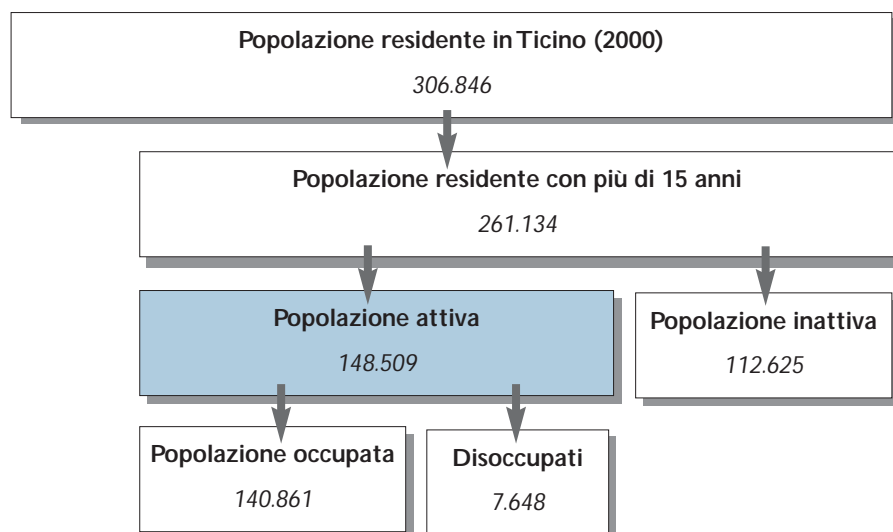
Popolazione residente in Ticino (2000)
306.846

Popolazione residente con più di 15 anni
261.134

Popolazione attiva
148.509

Popolazione inattiva
112.625

Popolazione occupata
140.861

Disoccupati
7.648